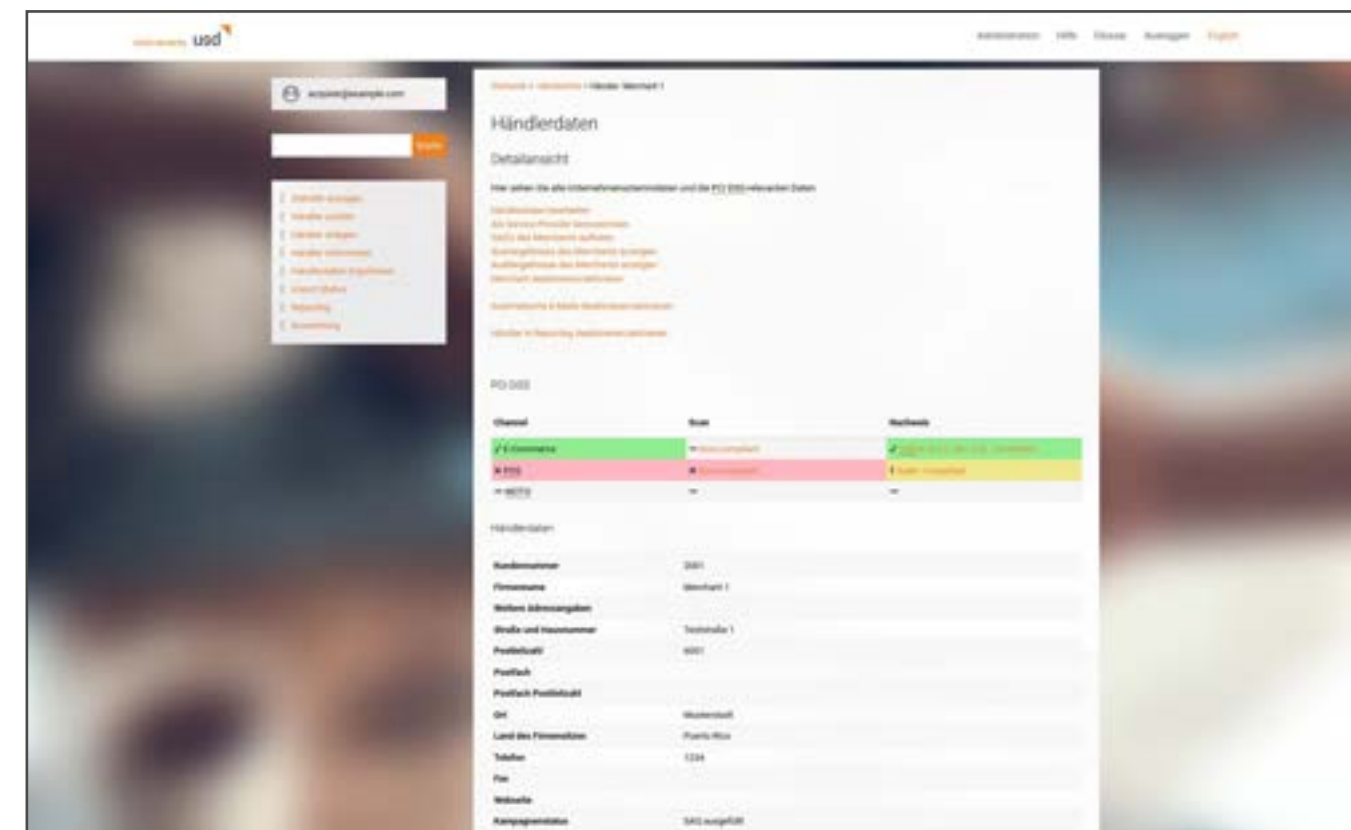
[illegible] usd

Administration Hilfe Glossar Ausloggen English

acquirer@example.com

Suche

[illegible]

Händlerdaten

Detailansicht

Hier sehen Sie alle Unternehmensstammdaten und die PCI DSS-relevanten Daten.

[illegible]

PCI DSS

| Channel | Scan | Nachweis |
|---|---|---|
| ✓ E-Commerce | — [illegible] | ✓ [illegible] |
| ✗ POS | ✗ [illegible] | ! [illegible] |
| — MOTO | — | — |

Händlerdaten

| | |
|---|---|
| Kundennummer | 2001 |
| Firmenname | Merchant 1 |
| Weitere Adressangaben | |
| Straße und Hausnummer | Teststraße 1 |
| Postleitzahl | 6001 |
| Postfach | |
| Postfach Postleitzahl | |
| Ort | Musterstadt |
| Land des Firmensitzes | Puerto Rico |
| Telefon | 1234 |
| Fax | |
| Webseite | |
| Kampagnenstatus | SAQ ausgefüllt |